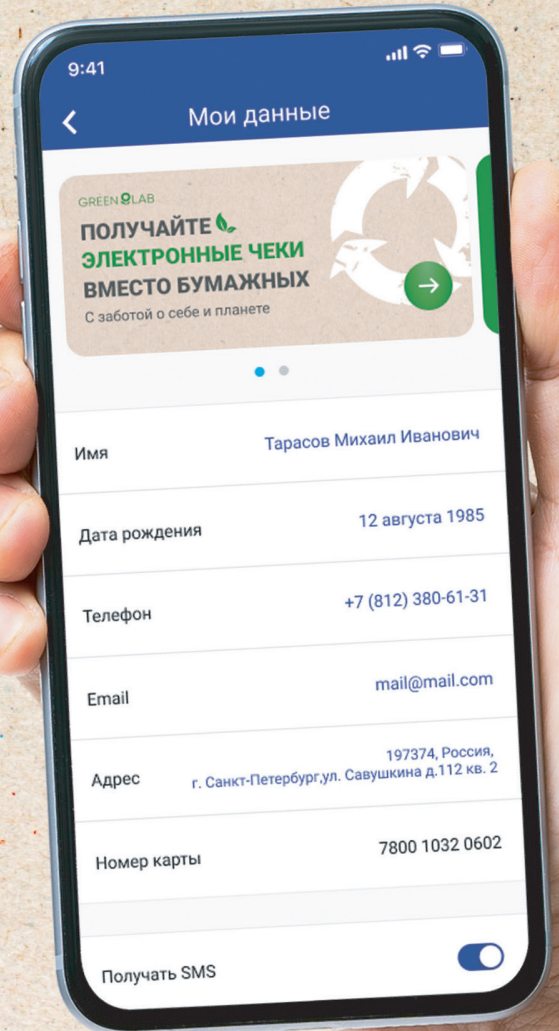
9:41

Мои данные

GREEN LAB
ПОЛУЧАЙТЕ
ЭЛЕКТРОННЫЕ ЧЕКИ
ВМЕСТО БУМАЖНЫХ
С заботой о себе и планете

Имя Тарасов Михаил Иванович

Дата рождения 12 августа 1985

Телефон +7 (812) 380-61-31

Email mail@mail.com

Адрес 197374, Россия, г. Санкт-Петербург,ул. Савушкина д.112 кв. 2

Номер карты 7800 1032 0602

Получать SMS